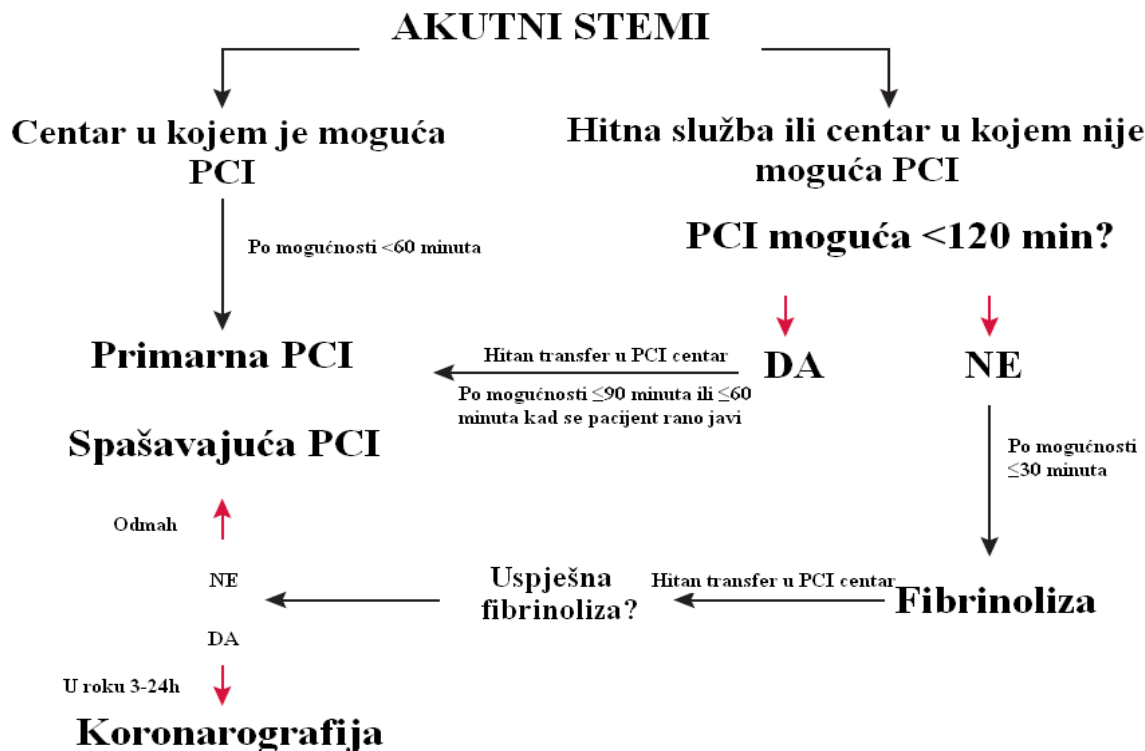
AKUTNI STEMI

Centar u kojem je moguća PCI

Hitna služba ili centar u kojem nije moguća PCI

Po mogućnosti <60 minuta

PCI moguća <120 min?

Primarna PCI

Hitan transfer u PCI centar

DA

NE

Po mogućnosti ≤90 minuta ili ≤60 minuta kad se pacijent rano javi

Spašavajuća PCI

Po mogućnosti ≤30 minuta

Odmah

NE

Uspješna fibrinoliza?

Hitan transfer u PCI centar

Fibrinoliza

DA

U roku 3-24h

Koronarografija